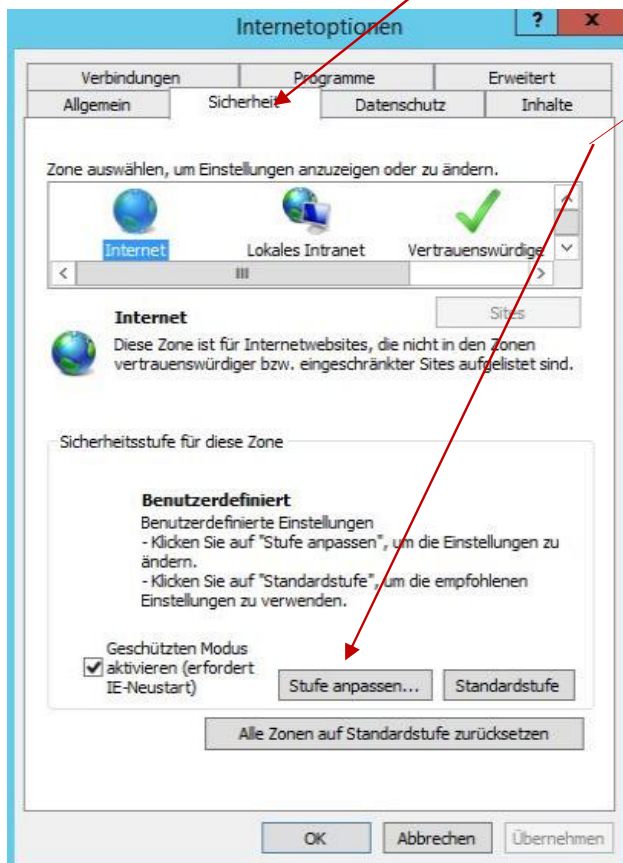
Internetoptionen

?

x

Verbindungen

Programme

Erweitert

Allgemein

Sicherheit

Datenschutz

Inhalte

Zone auswählen, um Einstellungen anzuzeigen oder zu ändern.

Internet

Lokales Intranet

Vertrauenswürdige

III

Sites

Internet

Diese Zone ist für Internetwebsites, die nicht in den Zonen vertrauenswürdiger bzw. eingeschränkter Sites aufgelistet sind.

Sicherheitsstufe für diese Zone

Benutzerdefiniert

Benutzerdefinierte Einstellungen
- Klicken Sie auf "Stufe anpassen", um die Einstellungen zu ändern.
- Klicken Sie auf "Standardstufe", um die empfohlenen Einstellungen zu verwenden.

Geschützten Modus aktivieren (erfordert IE-Neustart)

Stufe anpassen...

Standardstufe

Alle Zonen auf Standardstufe zurücksetzen

OK

Abbrechen

Übernehmen